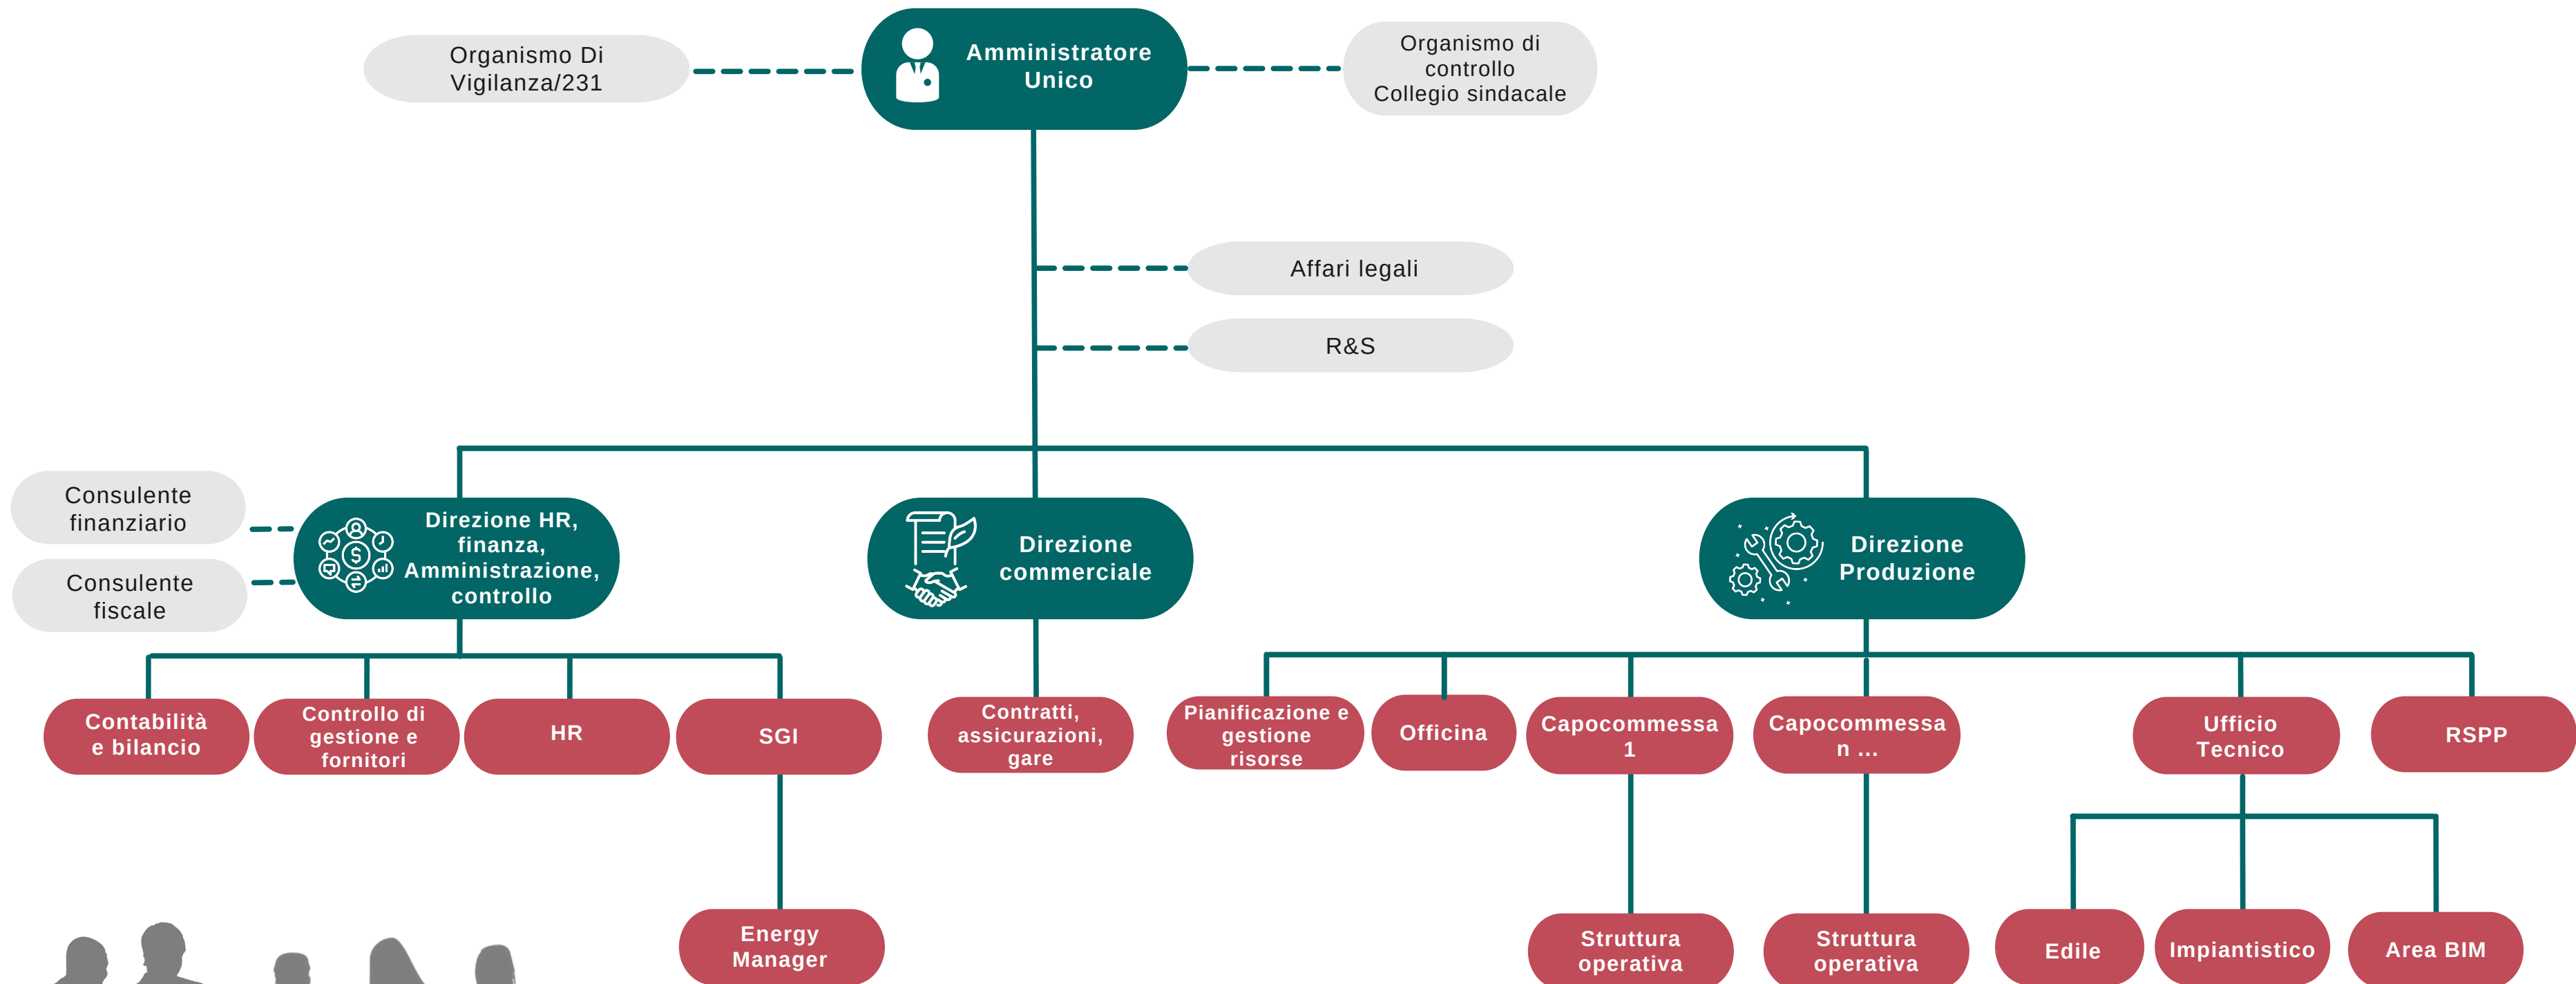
Organismo Di Vigilanza/231

Amministratore Unico

Organismo di controllo Collegio sindacale

Affari legali

R&S

Consulente finanziario

Consulente fiscale

Direzione HR, finanza, Amministrazione, controllo

Direzione commerciale

Direzione Produzione

Contabilità e bilancio

Controllo di gestione e fornitori

HR

SGI

Contratti, assicurazioni, gare

Pianificazione e gestione risorse

Officina

Capocommessa 1

Capocommessa n ...

Ufficio Tecnico

RSPP

Energy Manager

Struttura operativa

Struttura operativa

Edile

Impiantistico

Area BIM